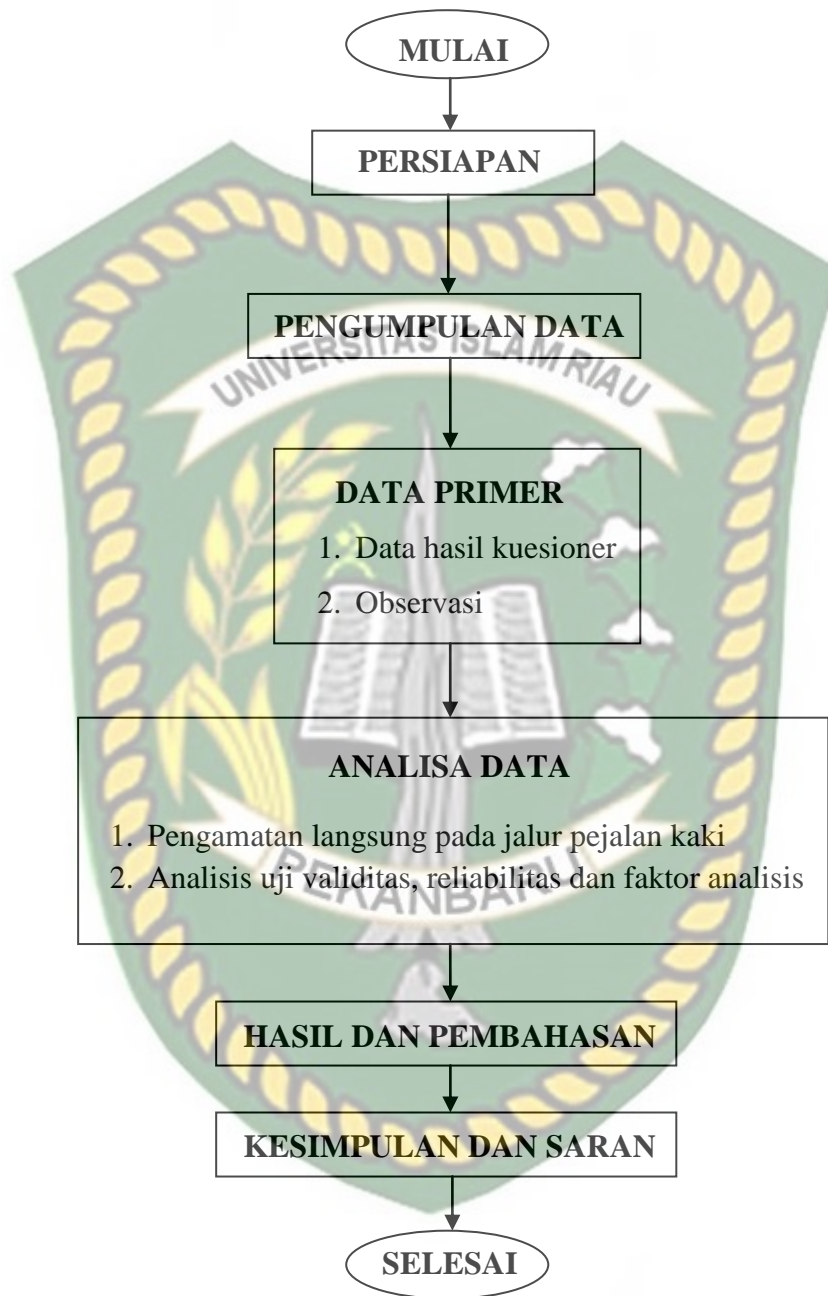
MULAI

PERSIAPAN

PENGUMPULAN DATA

UNIVERSITAS ISLAM RIAU

DATA PRIMER

1. Data hasil kuesioner
2. Observasi

ANALISA DATA

1. Pengamatan langsung pada jalur pejalan kaki
2. Analisis uji validitas, reliabilitas dan faktor analisis

PEKANBARU

HASIL DAN PEMBAHASAN

KESIMPULAN DAN SARAN

SELESAI